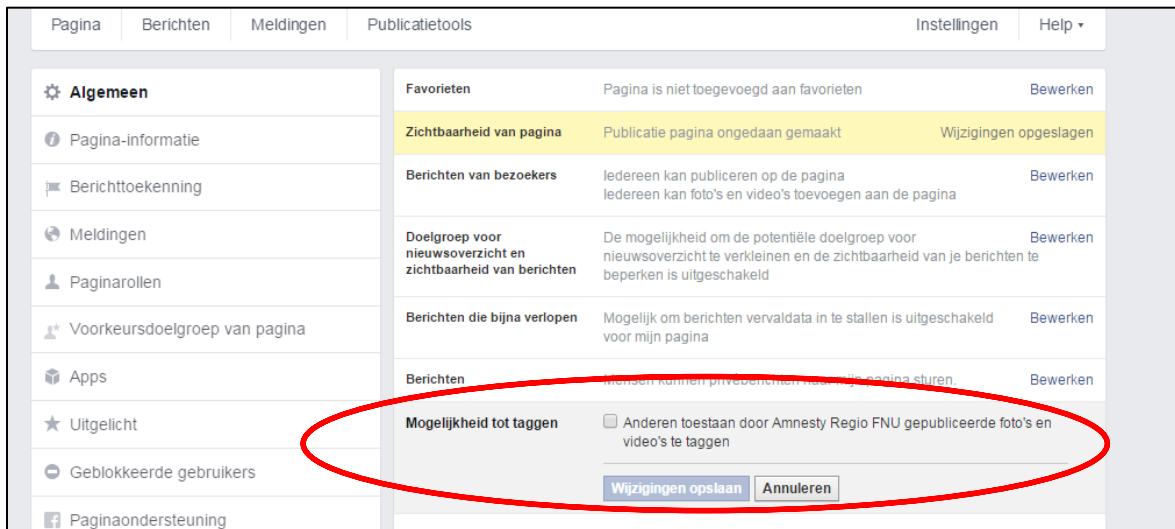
Pagina | Berichten | Meldingen | Publicatietools | Instellingen | Help ▾

Algemeen
Pagina-informatie
Berichttoekenning
Meldingen
Paginarollen
Voorkeursdoelgroep van pagina
Apps
Uitgelicht
Geblokkeerde gebruikers
Paginaondersteuning

| | | |
|---|---|---|
| Favorieten | Pagina is niet toegevoegd aan favorieten | Bewerken |
| Zichtbaarheid van pagina | Publicatie pagina ongedaan gemaakt | Wijzigingen opgeslagen |
| Berichten van bezoekers | Iedereen kan publiceren op de pagina Iedereen kan foto's en video's toevoegen aan de pagina | Bewerken |
| Doelgroep voor nieuwsoverzicht en zichtbaarheid van berichten | De mogelijkheid om de potentiële doelgroep voor nieuwsoverzicht te verkleinen en de zichtbaarheid van je berichten te beperken is uitgeschakeld | Bewerken |
| Berichten die bijna verlopen | Mogelijk om berichten vervaldata in te stallen is uitgeschakeld voor mijn pagina | Bewerken |
| Berichten | Mensen kunnen privéberichten naar mijn pagina sturen. | Bewerken |
| Mogelijkheid tot taggen | Anderen toestaan door Amnesty Regio FNU gepubliceerde foto's en video's te taggen | |

Wijzigingen opslaan | Annuleren